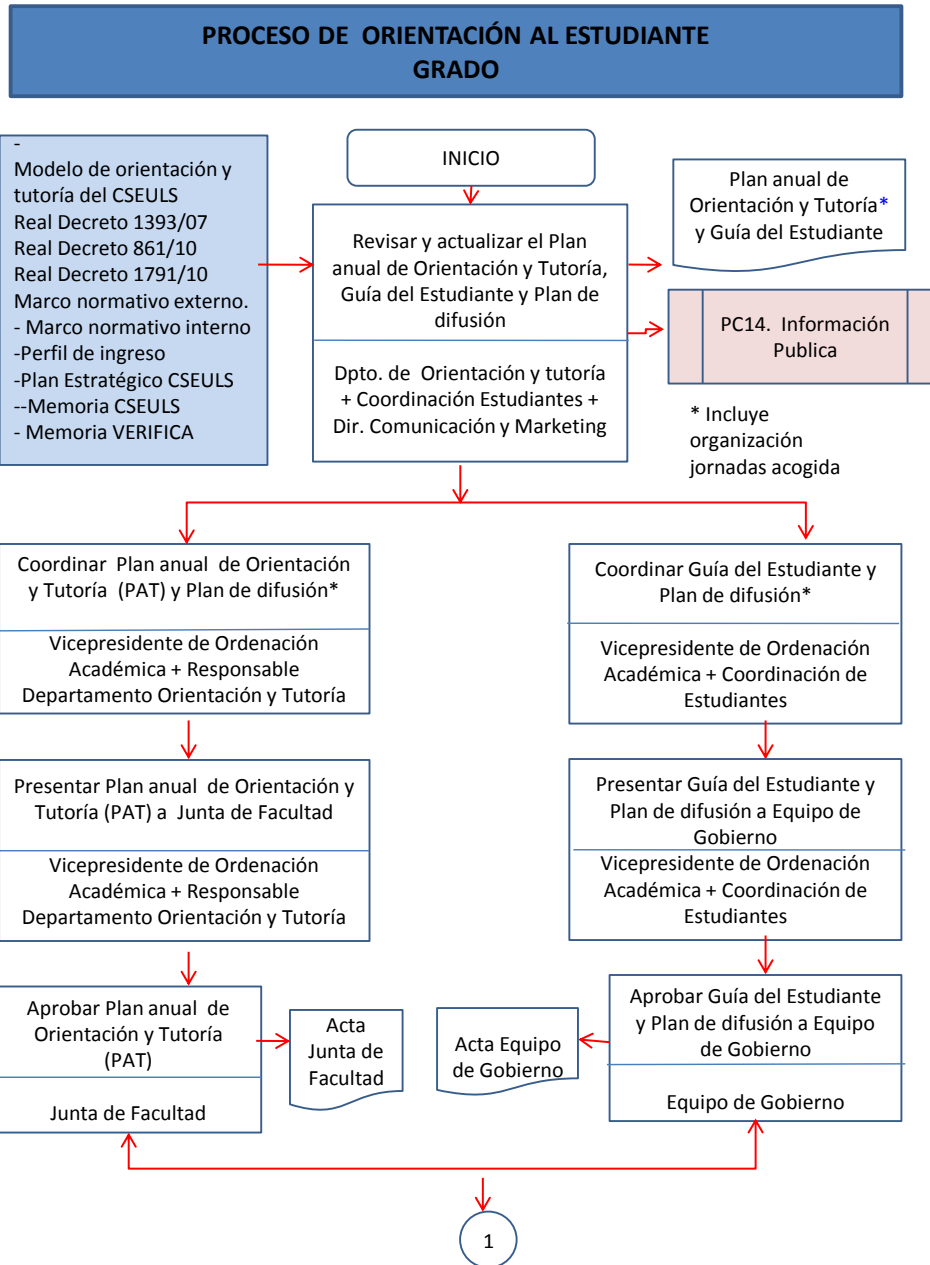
PROCESO DE ORIENTACIÓN AL ESTUDIANTE
GRADO

-
Modelo de orientación y tutoría del CSEULS
Real Decreto 1393/07
Real Decreto 861/10
Real Decreto 1791/10
Marco normativo externo.
- Marco normativo interno
-Perfil de ingreso
-Plan Estratégico CSEULS
--Memoria CSEULS
- Memoria VERIFICA

INICIO

Revisar y actualizar el Plan anual de Orientación y Tutoría, Guía del Estudiante y Plan de difusión

Dpto. de Orientación y tutoría + Coordinación Estudiantes + Dir. Comunicación y Marketing

Plan anual de Orientación y Tutoría* y Guía del Estudiante

PC14. Información Publica

* Incluye organización jornadas acogida

Coordinar Plan anual de Orientación y Tutoría (PAT) y Plan de difusión*

Vicepresidente de Ordenación Académica + Responsable Departamento Orientación y Tutoría

Coordinar Guía del Estudiante y Plan de difusión*

Vicepresidente de Ordenación Académica + Coordinación de Estudiantes

Presentar Plan anual de Orientación y Tutoría (PAT) a Junta de Facultad

Vicepresidente de Ordenación Académica + Responsable Departamento Orientación y Tutoría

Presentar Guía del Estudiante y Plan de difusión a Equipo de Gobierno

Vicepresidente de Ordenación Académica + Coordinación de Estudiantes

Aprobar Plan anual de Orientación y Tutoría (PAT)

Junta de Facultad

Acta Junta de Facultad

Acta Equipo de Gobierno

Aprobar Guía del Estudiante y Plan de difusión a Equipo de Gobierno

Equipo de Gobierno

1